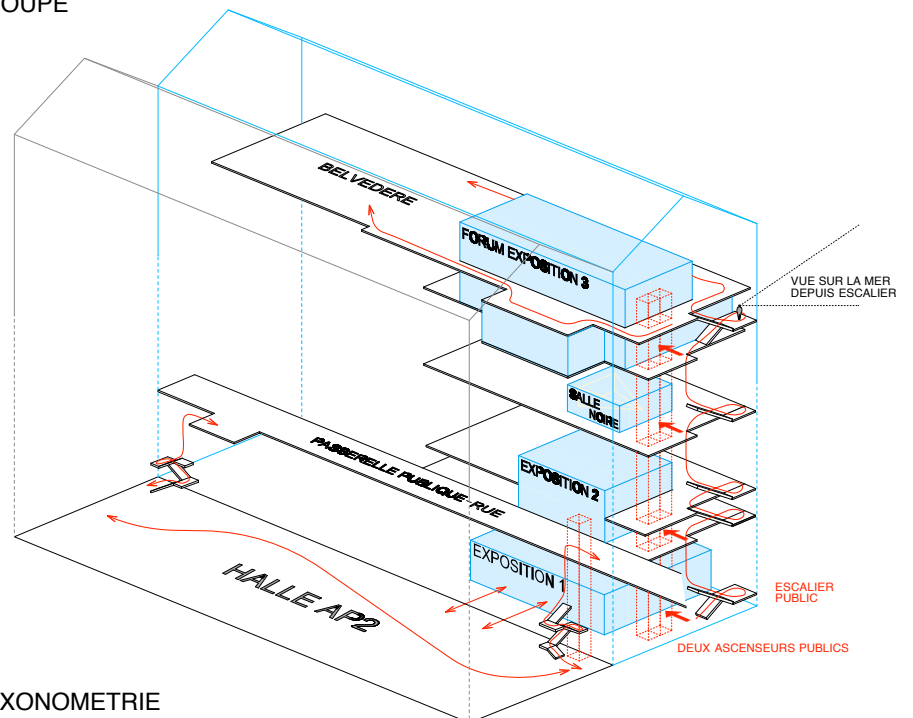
OUPE

BELVEDERE

FORUM EXPOSITION 3

VUE SUR LA MER
DEPUIS ESCALIER

SALLE NOIRE

PASSERELLE PUBLIQUE - RUE

EXPOSITION 2

EXPOSITION 1

HALLE AP2

ESCALIER
PUBLIC

DEUX ASCENSEURS PUBLICS

XONOMETRIE